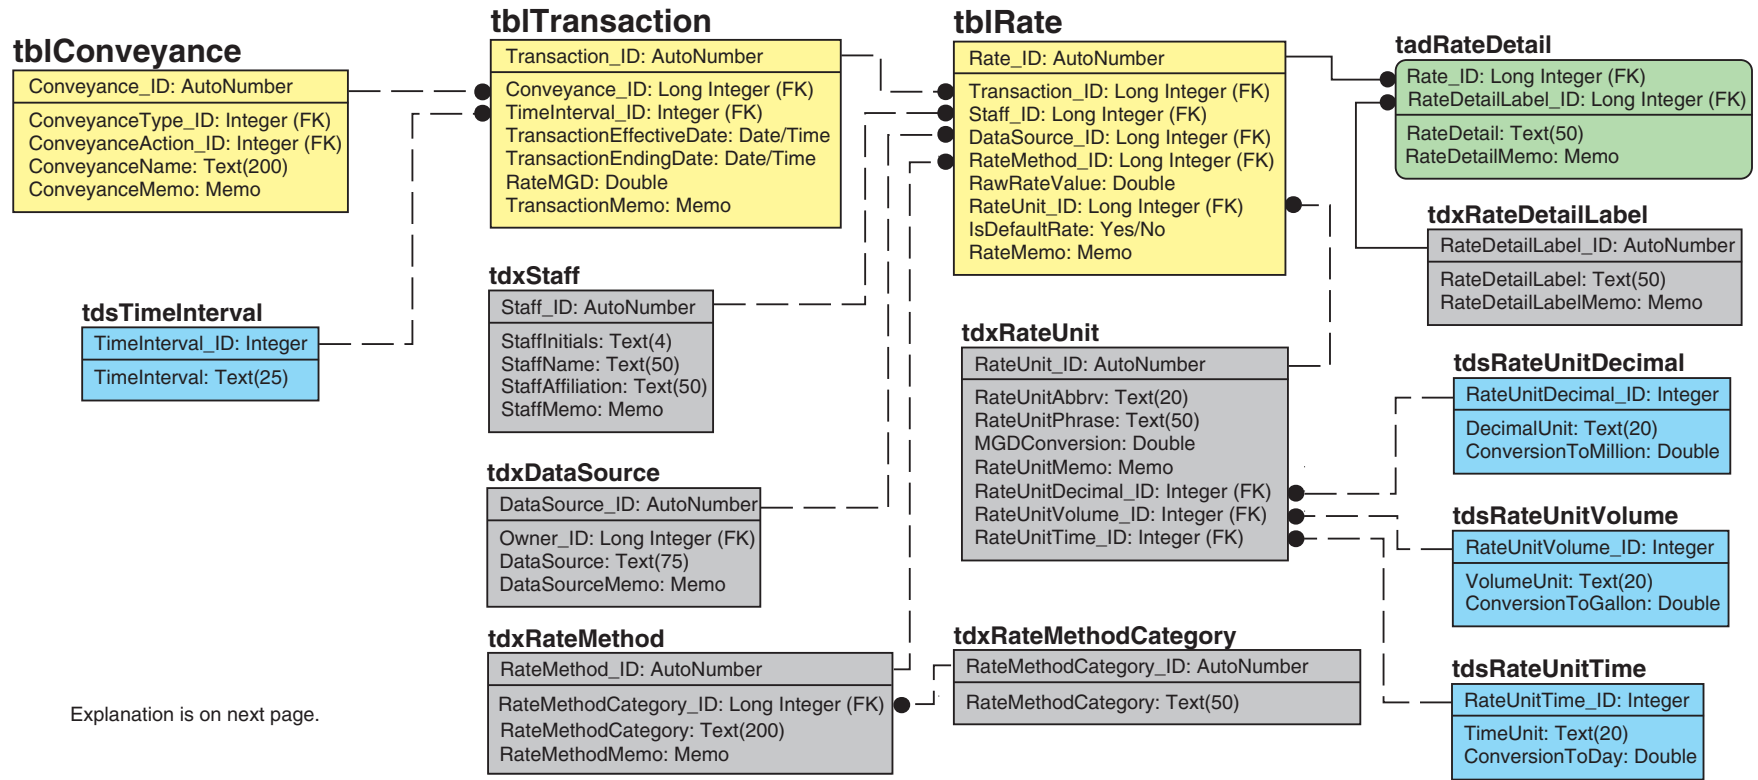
tblConveyance
Conveyance_ID: AutoNumber
ConveyanceType_ID: Integer (FK)
ConveyanceAction_ID: Integer (FK)
ConveyanceName: Text(200)
ConveyanceMemo: Memo

tblTransaction
Transaction_ID: AutoNumber
Conveyance_ID: Long Integer (FK)
TimeInterval_ID: Integer (FK)
TransactionEffectiveDate: Date/Time
TransactionEndingDate: Date/Time
RateMGD: Double
TransactionMemo: Memo

tblRate
Rate_ID: AutoNumber
Transaction_ID: Long Integer (FK)
Staff_ID: Long Integer (FK)
DataSource_ID: Long Integer (FK)
RateMethod_ID: Long Integer (FK)
RawRateValue: Double
RateUnit_ID: Long Integer (FK)
IsDefaultRate: Yes/No
RateMemo: Memo

tadRateDetail
Rate_ID: Long Integer (FK)
RateDetailLabel_ID: Long Integer (FK)
RateDetail: Text(50)
RateDetailMemo: Memo

tdxRateDetailLabel
RateDetailLabel_ID: AutoNumber
RateDetailLabel: Text(50)
RateDetailLabelMemo: Memo

tdsTimeInterval
TimeInterval_ID: Integer
TimeInterval: Text(25)

tdxStaff
Staff_ID: AutoNumber
StaffInitials: Text(4)
StaffName: Text(50)
StaffAffiliation: Text(50)
StaffMemo: Memo

tdxRateUnit
RateUnit_ID: AutoNumber
RateUnitAbbrv: Text(20)
RateUnitPhrase: Text(50)
MGDConversion: Double
RateUnitMemo: Memo
RateUnitDecimal_ID: Integer (FK)
RateUnitVolume_ID: Integer (FK)
RateUnitTime_ID: Integer (FK)

tdsRateUnitDecimal
RateUnitDecimal_ID: Integer
DecimalUnit: Text(20)
ConversionToMillion: Double

tdxDataSource
DataSource_ID: AutoNumber
Owner_ID: Long Integer (FK)
DataSource: Text(75)
DataSourceMemo: Memo

tdsRateUnitVolume
RateUnitVolume_ID: Integer
VolumeUnit: Text(20)
ConversionToGallon: Double

tdxRateMethod
RateMethod_ID: AutoNumber
RateMethodCategory_ID: Long Integer (FK)
RateMethodCategory: Text(200)
RateMethodMemo: Memo

tdxRateMethodCategory
RateMethodCategory_ID: AutoNumber
RateMethodCategory: Text(50)

tdsRateUnitTime
RateUnitTime_ID: Integer
TimeUnit: Text(20)
ConversionToDay: Double

Explanation is on next page.